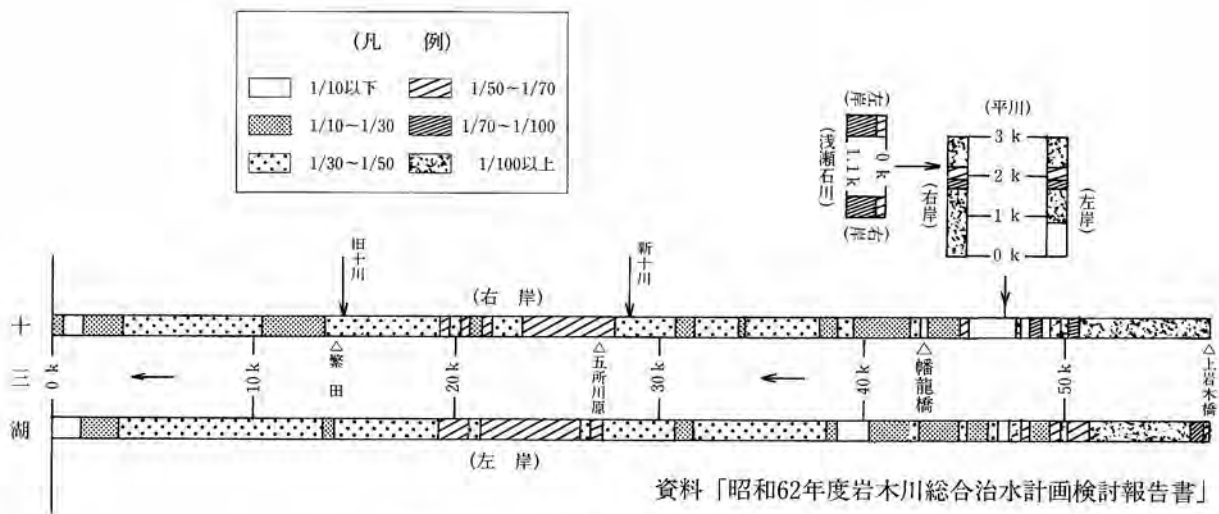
（凡　例）

1/10以下　1/50～1/70
1/10～1/30　1/70～1/100
1/30～1/50　1/100以上

（左岸）
（浅瀬石川）
0 k
1.1 k
（右岸）

（平川）
3 k
2 k
1 k
0 k
（右岸）
（左岸）

旧十川
新十川

（右　岸）

十三湖

0 k
△繁田
10 k
20 k
△五所川原
30 k
40 k
△幡龍橋
50 k
△上岩木橋

（左　岸）

資料「昭和62年度岩木川総合治水計画検討報告書」